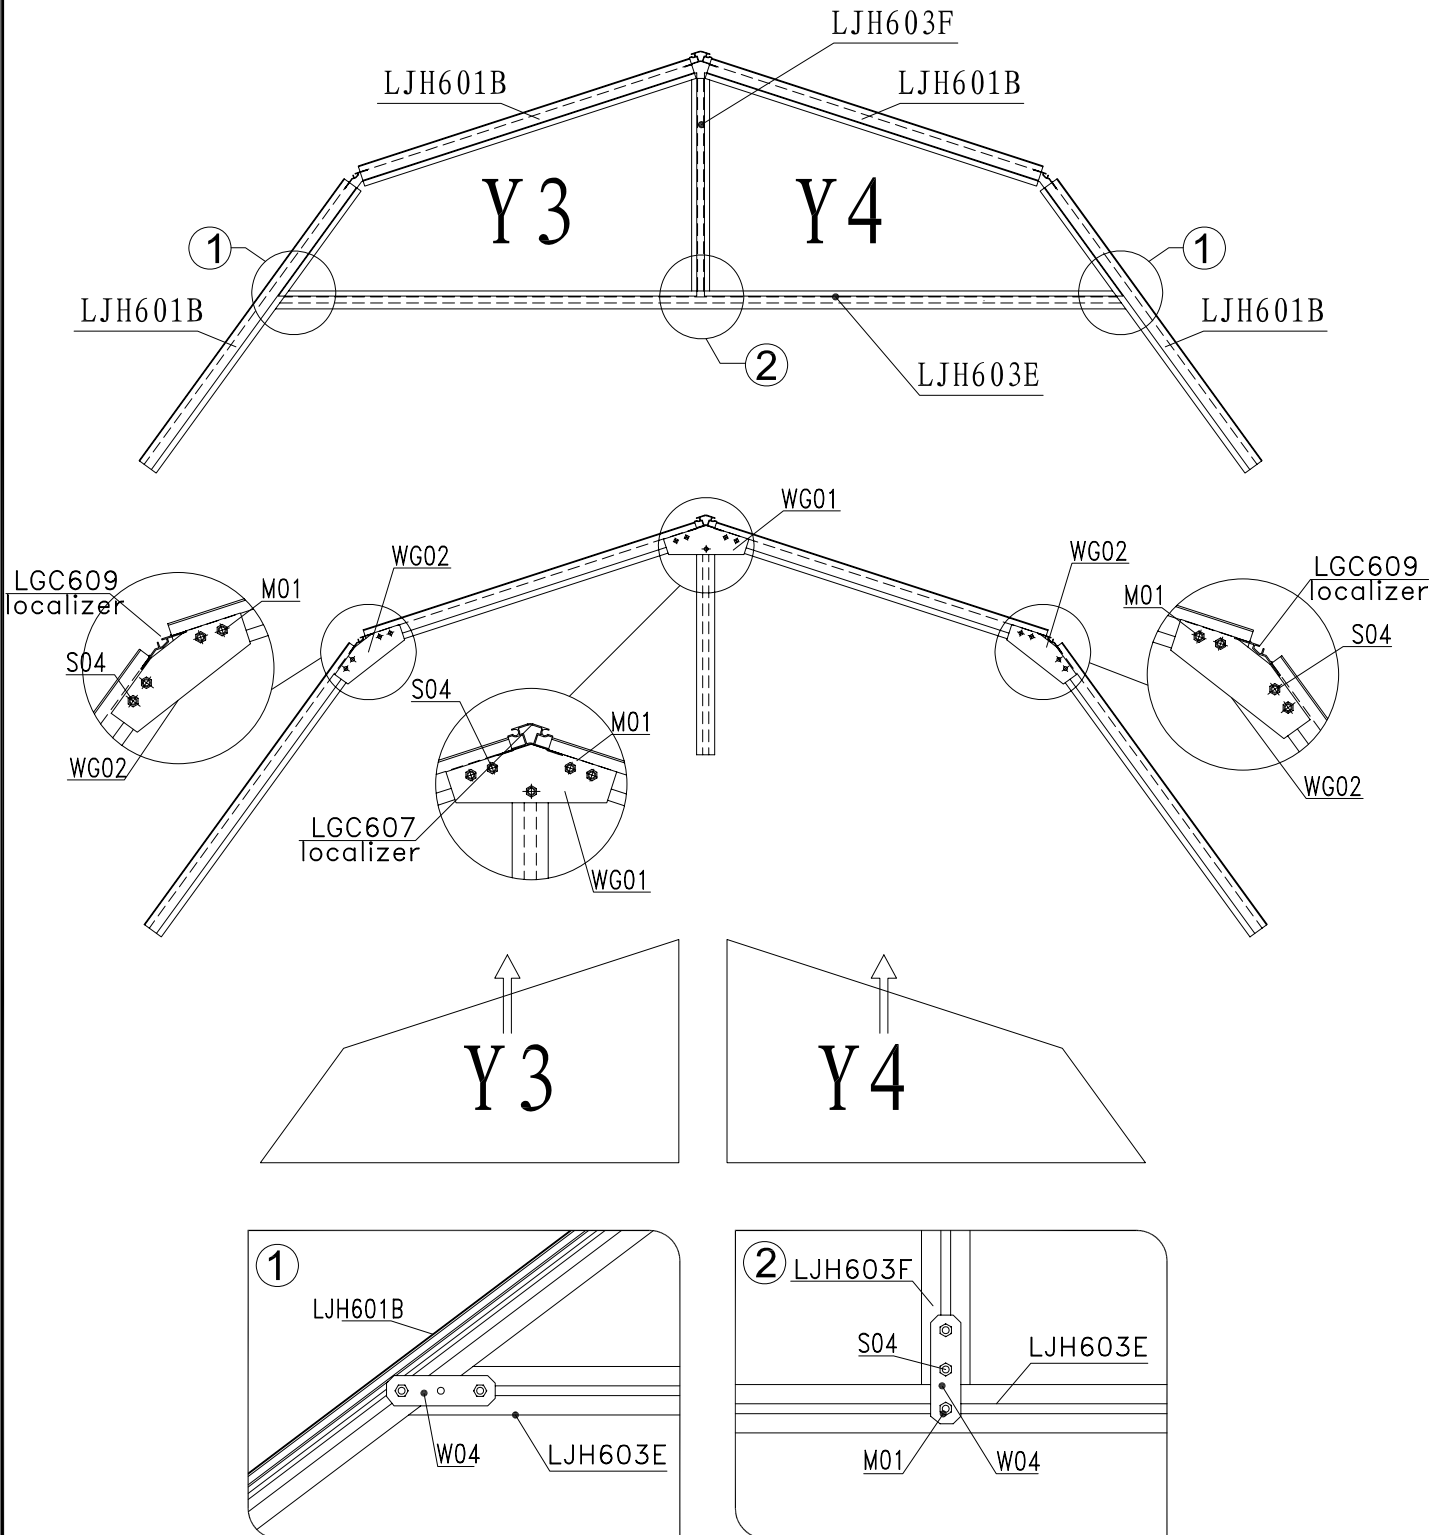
LJH603F
LJH601B
LJH601B
Y3
Y4
1
1
LJH601B
LJH601B
2
LJH603E

WG01
WG02
WG02
LGC609
localizer
M01
M01
LGC609
localizer
S04
S04
S04
M01
WG02
WG02
LGC607
localizer
WG01

Y3
Y4

1
LJH601B
W04
LJH603E

2
LJH603F
S04
LJH603E
M01
W04